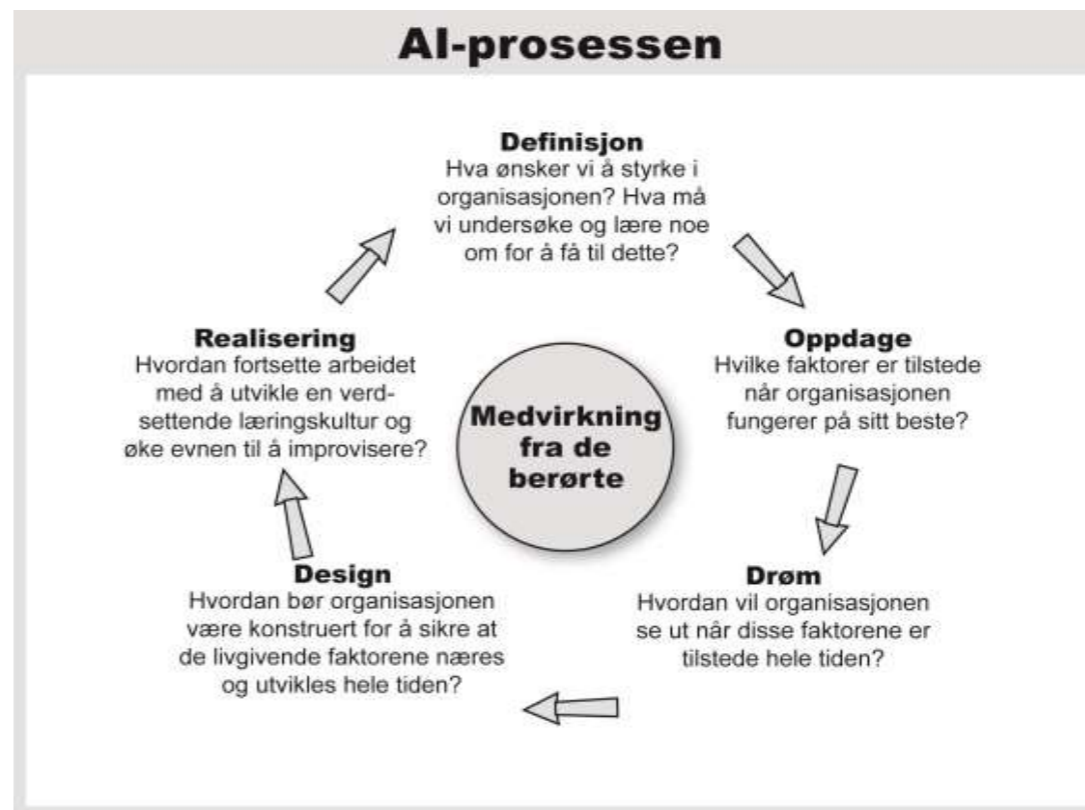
AI-prosessen

Definisjon
Hva ønsker vi å styrke i organisasjonen? Hva må vi undersøke og lære noe om for å få til dette?

Oppdage
Hvilke faktorer er tilstede når organisasjonen fungerer på sitt beste?

Drøm
Hvordan vil organisasjonen se ut når disse faktorene er tilstede hele tiden?

Design
Hvordan bør organisasjonen være konstruert for å sikre at de livgivende faktorene næres og utvikles hele tiden?

Realisering
Hvordan fortsette arbeidet med å utvikle en verdsettende læringskultur og øke evnen til å improvisere?

Medvirkning fra de berørte